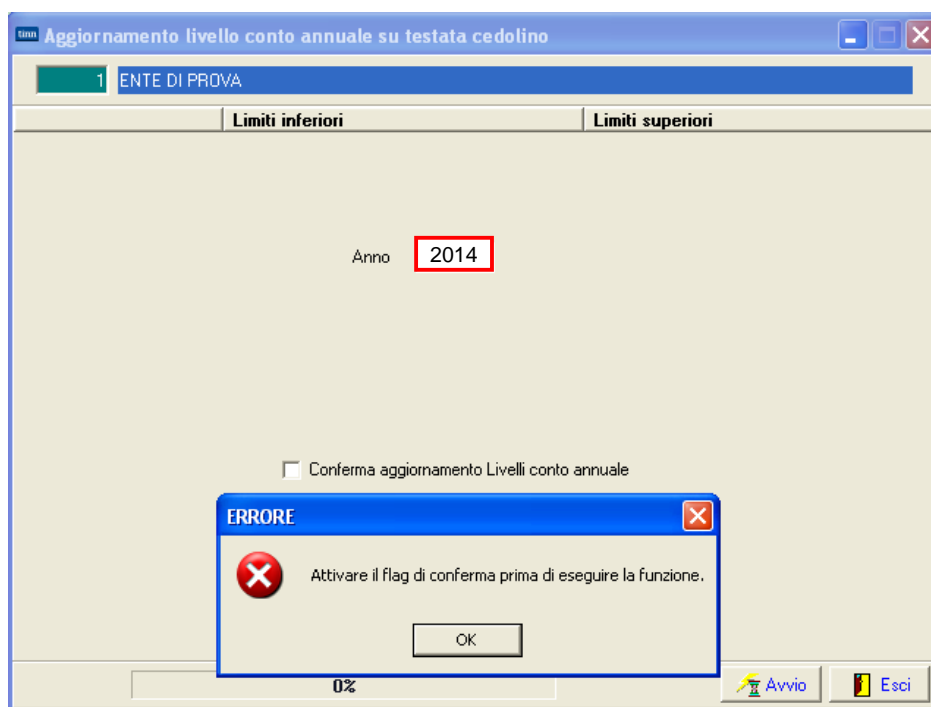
tinn Aggiornamento livello conto annuale su testata cedolino

1 ENTE DI PROVA

| | Limiti inferiori | Limiti superiori |
|---|---|---|

Anno 2014

Conferma aggiornamento Livelli conto annuale

ERRORE

Attivare il flag di conferma prima di eseguire la funzione.

OK

0%

Avvio

Esci